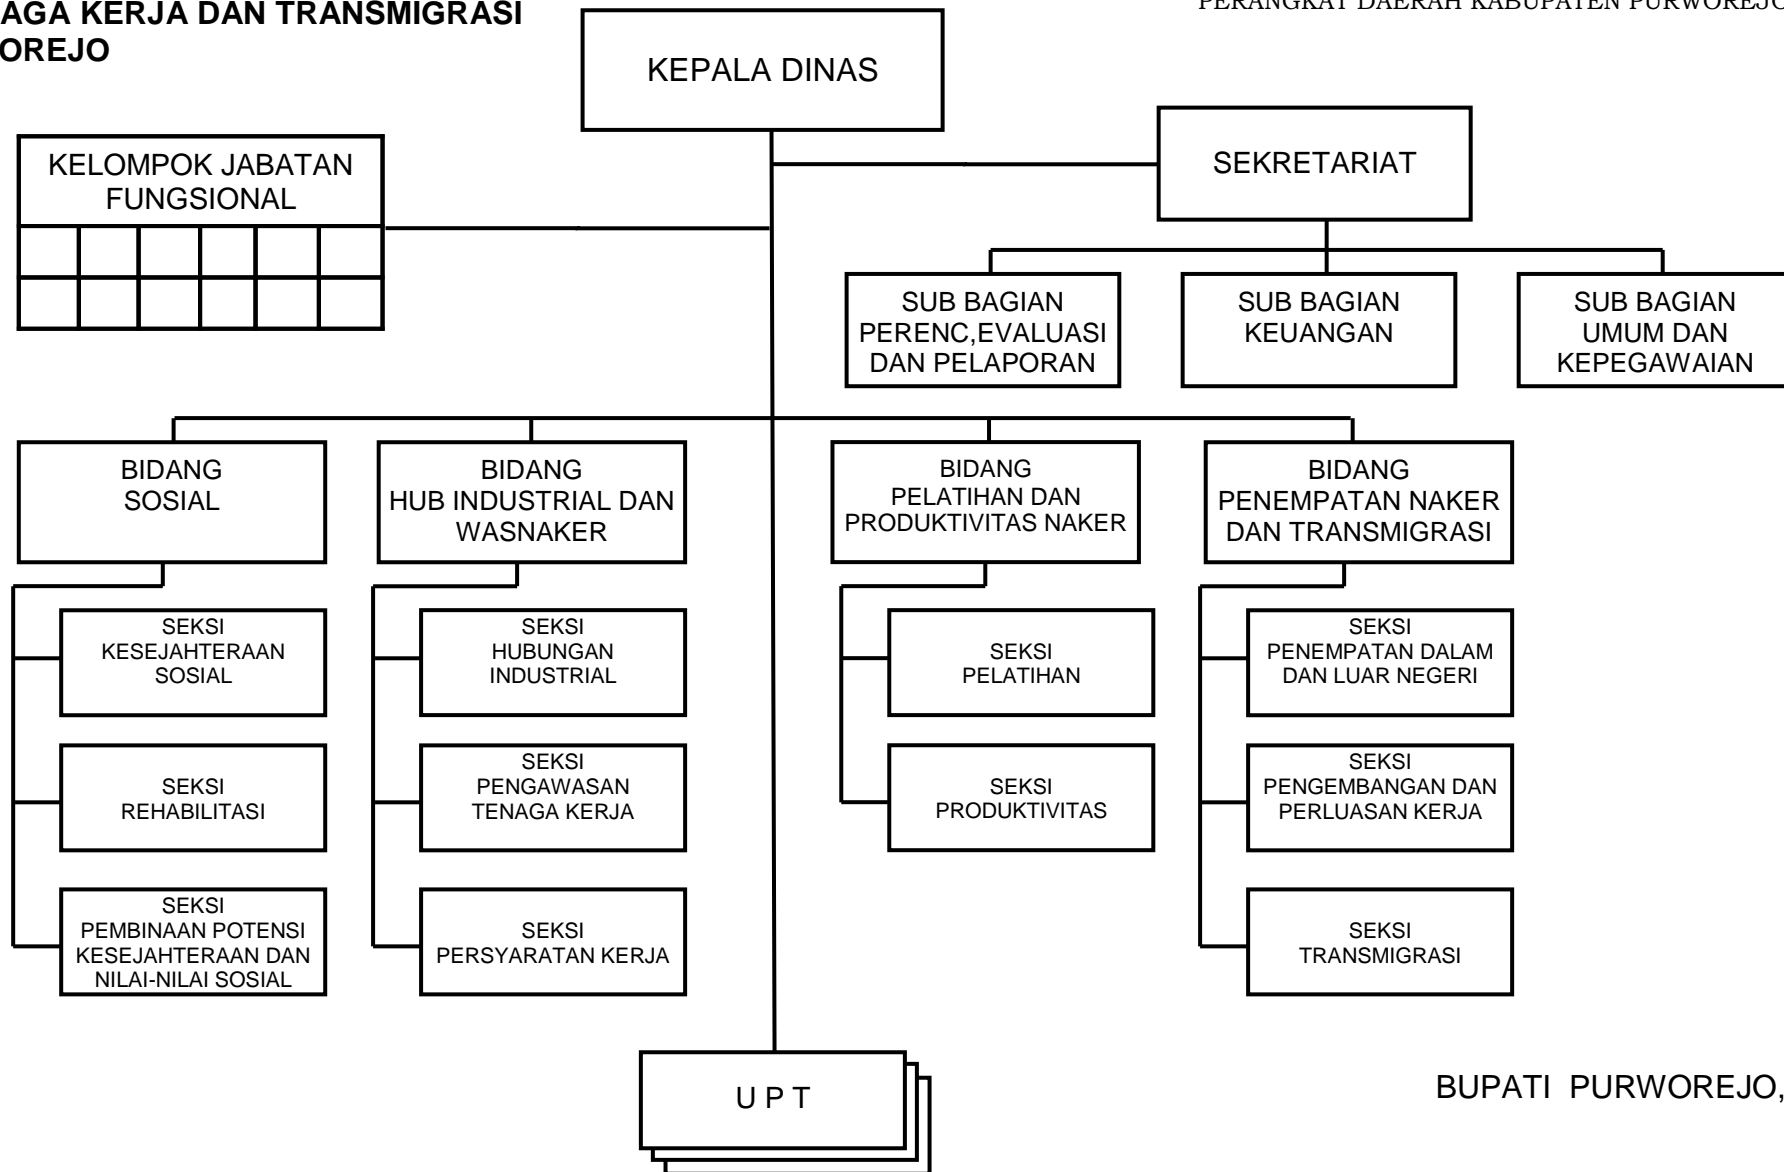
AGA KERJA DAN TRANSMIGRASI
OREJO

PERANGKAT DAERAH KABUPATEN PURWOREJO

KEPALA DINAS

KELOMPOK JABATAN FUNGSIONAL

SEKRETARIAT

SUB BAGIAN PERENC,EVALUASI DAN PELAPORAN

SUB BAGIAN KEUANGAN

SUB BAGIAN UMUM DAN KEPEGAWAIAN

BIDANG SOSIAL

SEKSI KESEJAHTERAAN SOSIAL

SEKSI REHABILITASI

SEKSI PEMBINAAN POTENSI KESEJAHTERAAN DAN NILAI-NILAI SOSIAL

BIDANG HUB INDUSTRIAL DAN WASNAKER

SEKSI HUBUNGAN INDUSTRIAL

SEKSI PENGAWASAN TENAGA KERJA

SEKSI PERSYARATAN KERJA

BIDANG PELATIHAN DAN PRODUKTIVITAS NAKER

SEKSI PELATIHAN

SEKSI PRODUKTIVITAS

BIDANG PENEMPATAN NAKER DAN TRANSMIGRASI

SEKSI PENEMPATAN DALAM DAN LUAR NEGERI

SEKSI PENGEMBANGAN DAN PERLUASAN KERJA

SEKSI TRANSMIGRASI

U P T

BUPATI PURWOREJO,